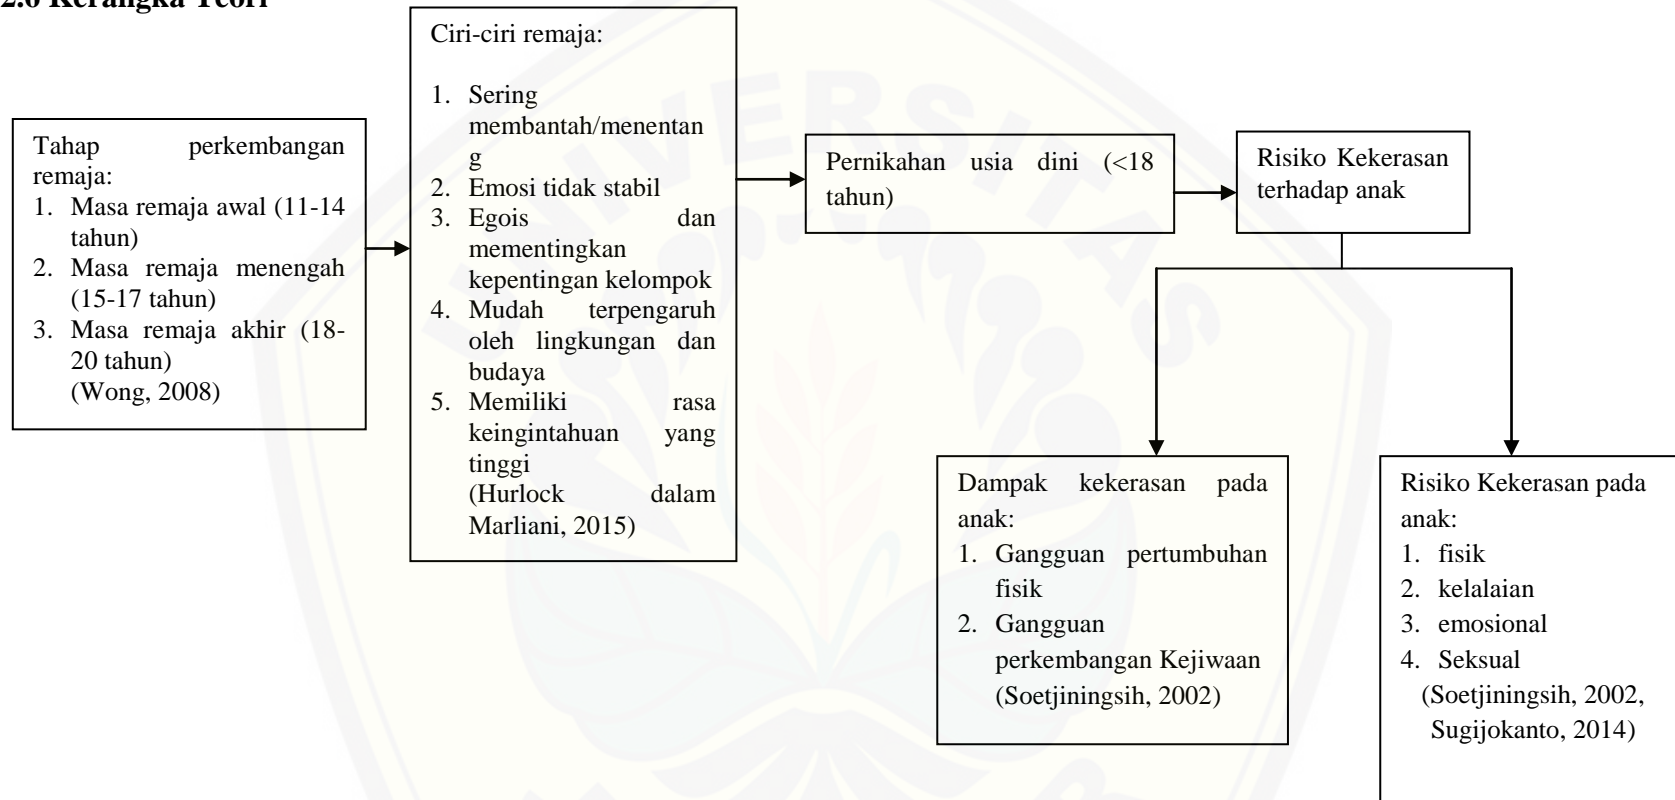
2.6 Kerangka Teori

Tahap perkembangan remaja:
1. Masa remaja awal (11-14 tahun)
2. Masa remaja menengah (15-17 tahun)
3. Masa remaja akhir (18-20 tahun)
(Wong, 2008)

Ciri-ciri remaja:
1. Sering membantah/menentang
2. Emosi tidak stabil
3. Egois dan mementingkan kepentingan kelompok
4. Mudah terpengaruh oleh lingkungan dan budaya
5. Memiliki rasa keingintahuan yang tinggi
(Hurlock dalam Marliani, 2015)

Pernikahan usia dini (<18 tahun)

Risiko Kekerasan terhadap anak

Dampak kekerasan pada anak:
1. Gangguan pertumbuhan fisik
2. Gangguan perkembangan Kejiwaan
(Soetjiningsih, 2002)

Risiko Kekerasan pada anak:
1. fisik
2. kelalaian
3. emosional
4. Seksual
(Soetjiningsih, 2002, Sugijokanto, 2014)